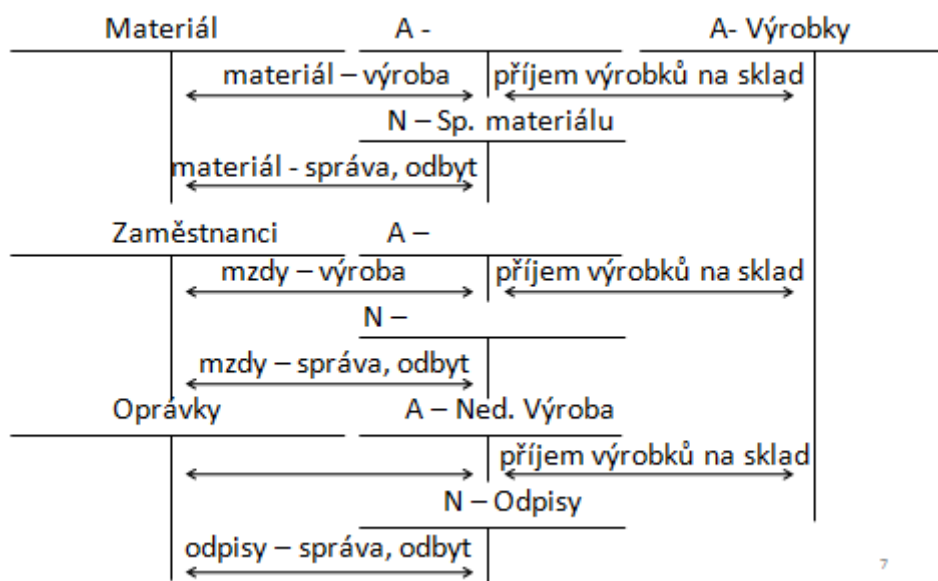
Materiál A - A- Výrobky

materiál – výroba příjem výrobků na sklad

N – Sp. materiálu

materiál - správa, odbyt

Zaměstnanci A –

mzdy – výroba příjem výrobků na sklad

N –

mzdy – správa, odbyt

Oprávky A – Ned. Výroba

příjem výrobků na sklad

N – Odpisy

odpisy – správa, odbyt

7